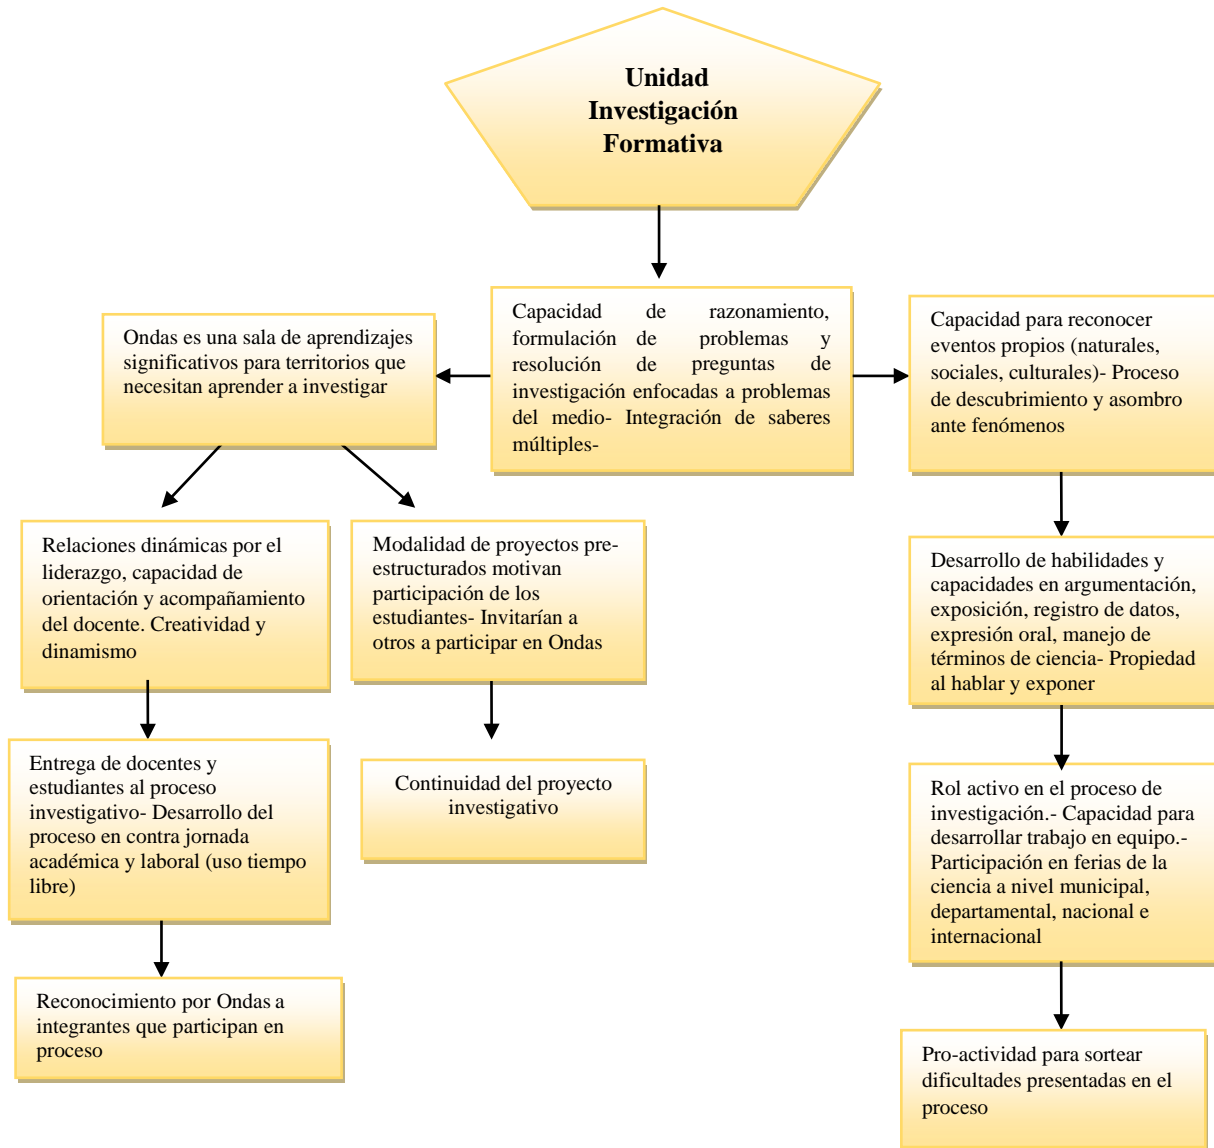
Unidad Investigación Formativa

Capacidad de razonamiento, formulación de problemas y resolución de preguntas de investigación enfocadas a problemas del medio- Integración de saberes múltiples-

Ondas es una sala de aprendizajes significativos para territorios que necesitan aprender a investigar

Relaciones dinámicas por el liderazgo, capacidad de orientación y acompañamiento del docente. Creatividad y dinamismo

Entrega de docentes y estudiantes al proceso investigativo- Desarrollo del proceso en contra jornada académica y laboral (uso tiempo libre)

Reconocimiento por Ondas a integrantes que participan en proceso

Modalidad de proyectos pre-estructurados motivan participación de los estudiantes- Invitarían a otros a participar en Ondas

Continuidad del proyecto investigativo

Capacidad para reconocer eventos propios (naturales, sociales, culturales)- Proceso de descubrimiento y asombro ante fenómenos

Desarrollo de habilidades y capacidades en argumentación, exposición, registro de datos, expresión oral, manejo de términos de ciencia- Propiedad al hablar y exponer

Rol activo en el proceso de investigación.- Capacidad para desarrollar trabajo en equipo.- Participación en ferias de la ciencia a nivel municipal, departamental, nacional e internacional

Pro-actividad para sortear dificultades presentadas en el proceso